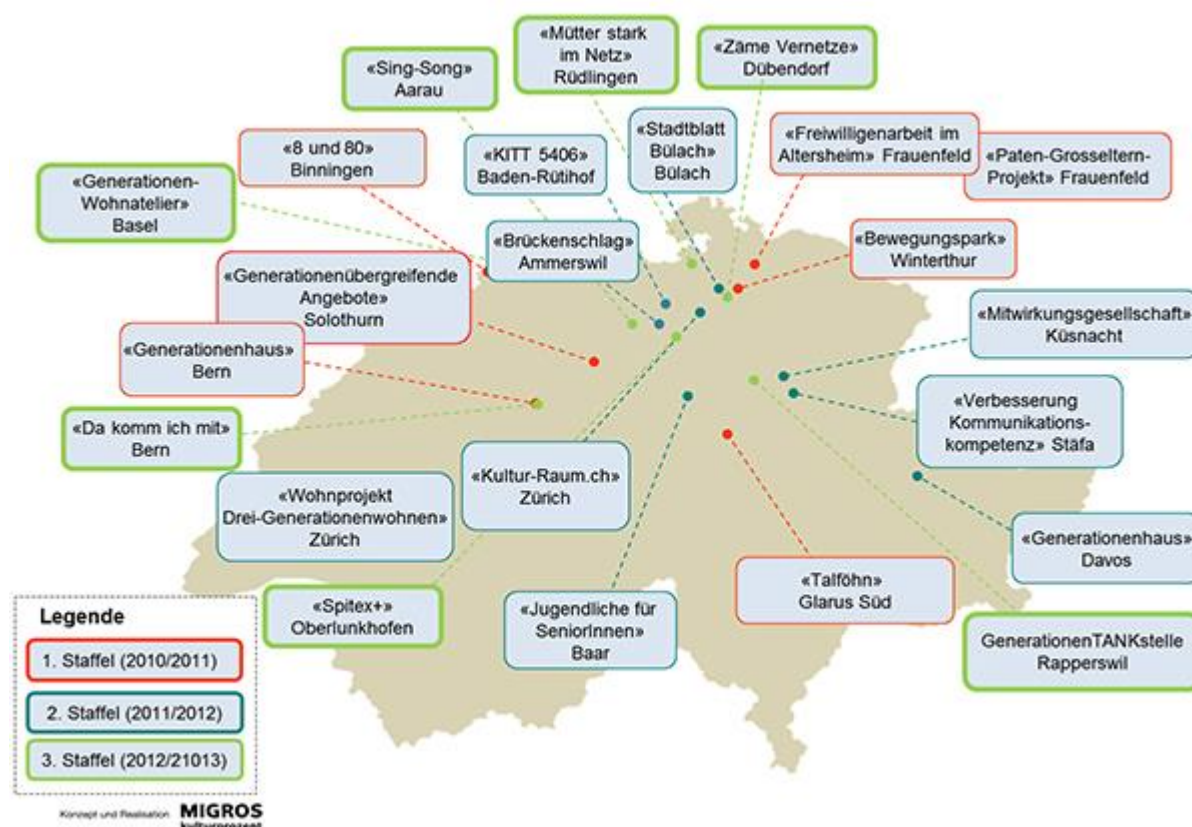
«Mütter stark im Netz» Rüdlingen

«Zäme Vernetze» Dübendorf

«Sing-Song» Aarau

«Stadtblatt Bülach» Bülach

«Freiwilligenarbeit im Altersheim» Frauenfeld

«Paten-Grosseltern-Projekt» Frauenfeld

«8 und 80» Binningen

«KITT 5406» Baden-Rütihof

«Generationen-Wohnatelier» Basel

«Brückenschlag» Ammerswil

«Bewegungspark» Winterthur

«Generationenübergreifende Angebote» Solothurn

«Mitwirkungsgesellschaft» Küsnacht

«Generationenhaus» Bern

«Verbesserung Kommunikations-kompetenz» Stäfa

«Da komm ich mit» Bern

«Kultur-Raum.ch» Zürich

«Wohnprojekt Drei-Generationenwohnen» Zürich

«Generationenhaus» Davos

«Talföhn» Glarus Süd

«Spitex+» Oberlunkhofen

«Jugendliche für SeniorInnen» Baar

GenerationenTANKstelle Rapperswil

Legende

1. Staffel (2010/2011)

2. Staffel (2011/2012)

3. Staffel (2012/21013)

Konzept und Realisation MIGROS kulturprozent